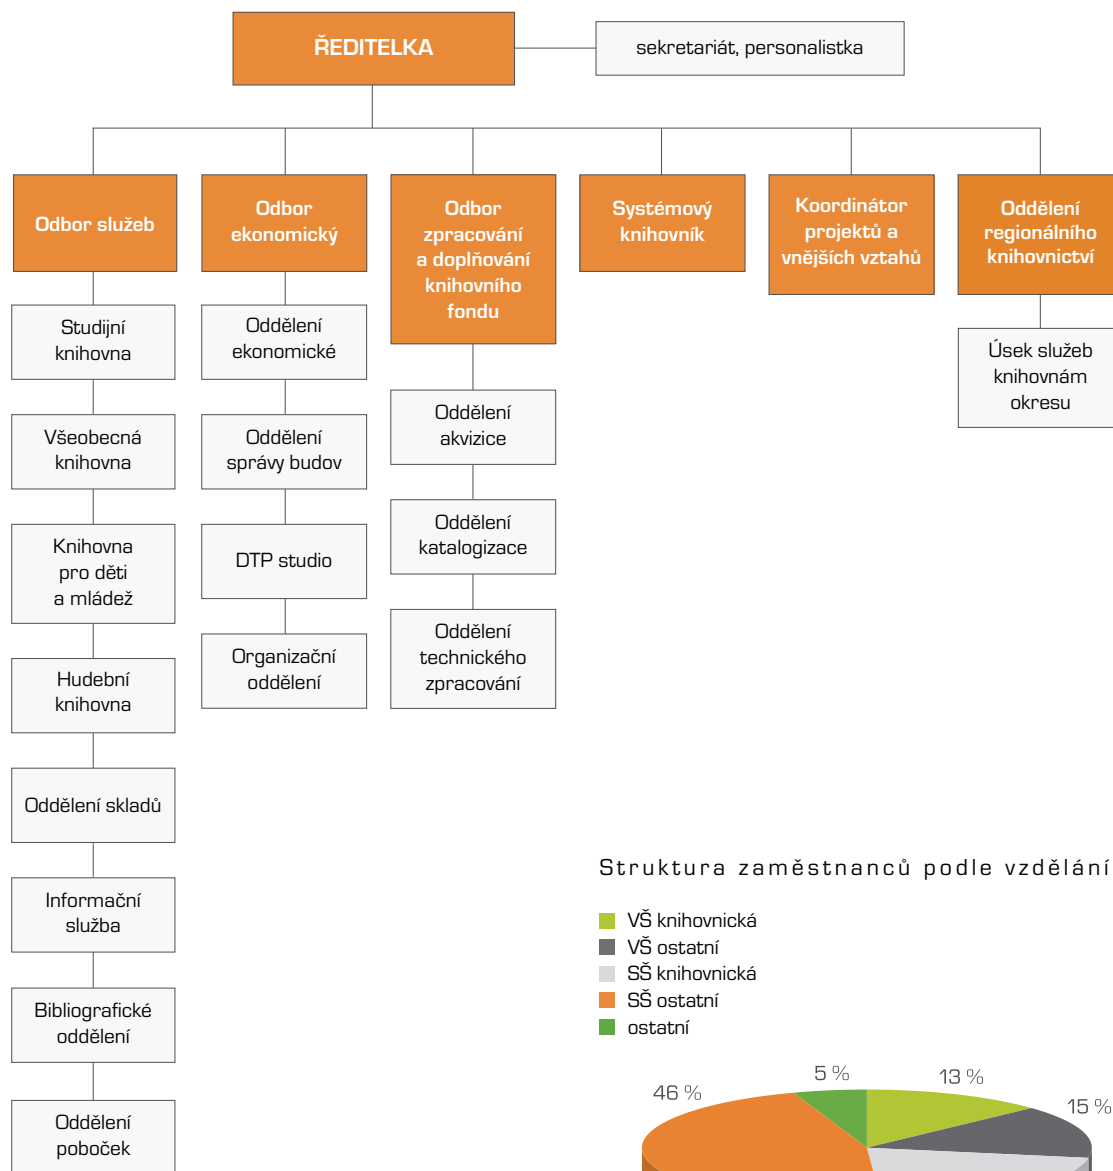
ŘEDITELKA

sekretariát, personalistka

Odbor služeb

Odbor ekonomický

Odbor zpracování a doplňování knihovního fondu

Systémový knihovník

Koordinátor projektů a vnějších vztahů

Oddělení regionálního knihovnictví

Studijní knihovna

Všeobecná knihovna

Knihovna pro děti a mládež

Hudební knihovna

Oddělení skladů

Informační služba

Bibliografické oddělení

Oddělení poboček

Oddělení ekonomické

Oddělení správy budov

DTP studio

Organizační oddělení

Oddělení akvizice

Oddělení katalogizace

Oddělení technického zpracování

Úsek služeb knihovnám okresu

Struktura zaměstnanců podle vzdělání

VŠ knihovnická
VŠ ostatní
SŠ knihovnická
SŠ ostatní
ostatní

46 %
5 %
13 %
15 %